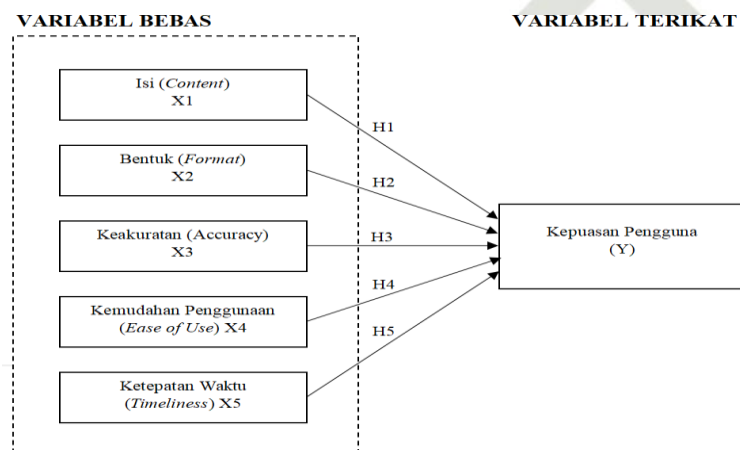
VARIABEL BEBAS

VARIABEL TERIKAT

Isi (Content)
X1

Bentuk (Format)
X2

Keakuratan (Accuracy)
X3

Kemudahan Penggunaan
(Ease of Use) X4

Ketepatan Waktu
(Timeliness) X5

H1

H2

H3

H4

H5

Kepuasan Pengguna
(Y)